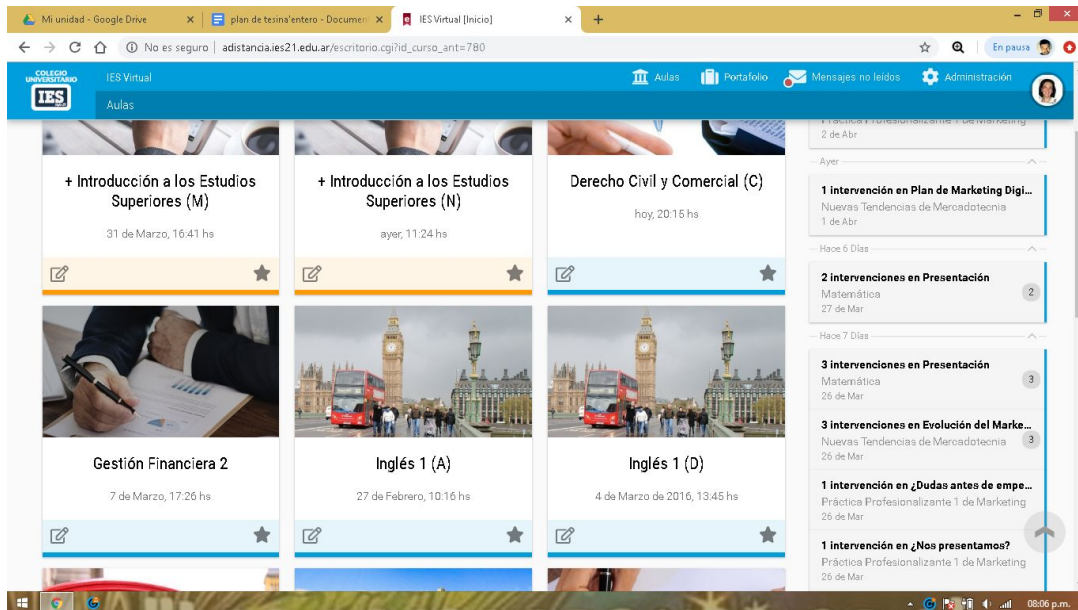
Mi unidad - Google Drive ×
plan de tesina'entero - Docume ×
IES Virtual [Inicio] ×
+

No es seguro | adistancia.ies21.edu.ar/escritorio.cgi?id_curso_ant=780

En pausa

COLEGIO UNIVERSITARIO IES
IES Virtual
Aulas

Aulas   Portafolio   Mensajes no leídos   Administración

+ Introducción a los Estudios Superiores (M)
31 de Marzo, 16:41 hs

+ Introducción a los Estudios Superiores (N)
ayer, 11:24 hs

Derecho Civil y Comercial (C)
hoy, 20:15 hs

Gestión Financiera 2
7 de Marzo, 17:26 hs

Inglés 1 (A)
27 de Febrero, 10:16 hs

Inglés 1 (D)
4 de Marzo de 2016, 13:45 hs

Práctica Profesionalizante 1 de Marketing
2 de Abr

Ayer

1 intervención en Plan de Marketing Digi...
Nuevas Tendencias de Mercadotecnia
1 de Abr

Hace 6 Días

2 intervenciones en Presentación
Matemática
27 de Mar
2

Hace 7 Días

3 intervenciones en Presentación
Matemática
26 de Mar
3

3 intervenciones en Evolución del Marke...
Nuevas Tendencias de Mercadotecnia
26 de Mar
3

1 intervención en ¿Dudas antes de empe...
Práctica Profesionalizante 1 de Marketing
26 de Mar

1 intervención en ¿Nos presentamos?
Práctica Profesionalizante 1 de Marketing
26 de Mar

08:06 p.m.